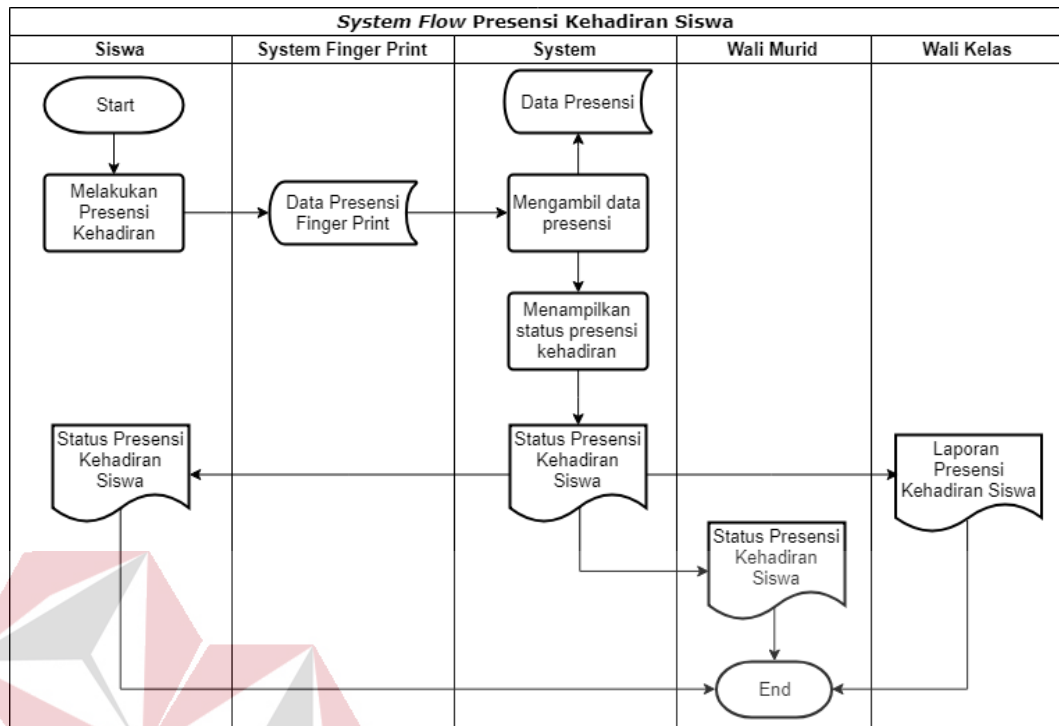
System Flow Presensi Kehadiran Siswa

| Siswa | System Finger Print | System | Wali Murid | Wali Kelas |
|---|---|---|---|---|

Start

Melakukan Presensi Kehadiran

Data Presensi Finger Print

Data Presensi

Mengambil data presensi

Menampilkan status presensi kehadiran

Status Presensi Kehadiran Siswa

Status Presensi Kehadiran Siswa

Laporan Presensi Kehadiran Siswa

Status Presensi Kehadiran Siswa

End